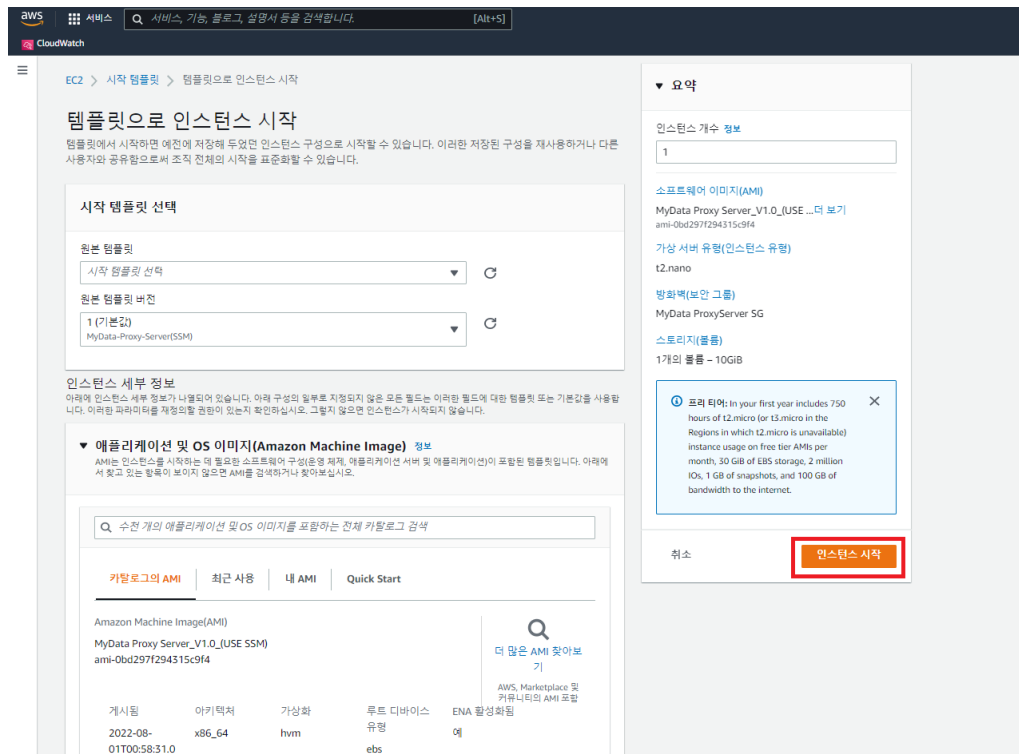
aws 서비스 서비스, 기능, 블로그, 설명서 등을 검색합니다. [Alt+S]

CloudWatch

EC2 > 시작 템플릿 > 템플릿으로 인스턴스 시작

템플릿으로 인스턴스 시작

템플릿에서 시작하면 예전에 저장해 두었던 인스턴스 구성으로 시작할 수 있습니다. 이러한 저장된 구성을 재사용하거나 다른 사용자와 공유함으로써 조직 전체의 시작을 표준화할 수 있습니다.

시작 템플릿 선택

원본 템플릿

시작 템플릿 선택

원본 템플릿 버전

1 (기본값)
MyData-Proxy-Server(SSM)

인스턴스 세부 정보

아래에 인스턴스 세부 정보가 나열되어 있습니다. 아래 구성의 일부로 지정되지 않은 모든 필드는 이러한 필드에 대한 템플릿 또는 기본값을 사용합니다. 이러한 파라미터를 재정의할 권한이 있는지 확인하십시오. 그렇지 않으면 인스턴스가 시작되지 않습니다.

▼ 애플리케이션 및 OS 이미지(Amazon Machine Image) 정보

AMI는 인스턴스를 시작하는 데 필요한 소프트웨어 구성(운영 체제, 애플리케이션 서버 및 애플리케이션)이 포함된 템플릿입니다. 아래에서 찾고 있는 항목이 보이지 않으면 AMI를 검색하거나 찾아보십시오.

수천 개의 애플리케이션 및 OS 이미지를 포함하는 전체 카탈로그 검색

카탈로그의 AMI | 최근 사용 | 내 AMI | Quick Start

Amazon Machine Image(AMI)

MyData Proxy Server_V1.0_(USE SSM)
ami-0bd297f294315c9f4

더 많은 AMI 찾아보기
AWS, Marketplace 및 커뮤니티의 AMI 포함

| 게시됨 | 아키텍처 | 가상화 | 루트 디바이스 유형 | ENA 활성화됨 |
|---|---|---|---|---|
| 2022-08-01T00:58:31.0 | x86_64 | hvm | ebs | 예 |

▼ 요약

인스턴스 개수 정보
1

소프트웨어 이미지(AMI)
MyData Proxy Server_V1.0_(USE ...더 보기
ami-0bd297f294315c9f4

가상 서버 유형(인스턴스 유형)
t2.nano

방화벽(보안 그룹)
MyData ProxyServer SG

스토리지(볼륨)
1개의 볼륨 – 10GiB

프리 티어: In your first year includes 750 hours of t2.micro (or t3.micro in the Regions in which t2.micro is unavailable) instance usage on free tier AMIs per month, 30 GiB of EBS storage, 2 million IOs, 1 GB of snapshots, and 100 GB of bandwidth to the internet.

취소

인스턴스 시작